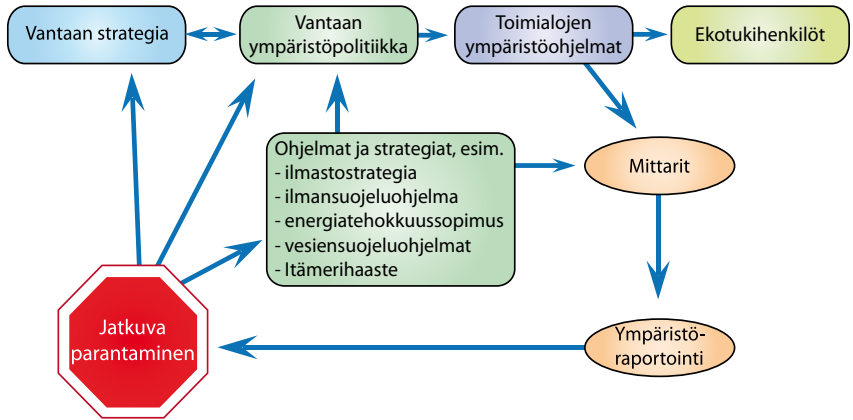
Vantaan strategia

Vantaan ympäristöpolitiikka

Toimialojen ympäristöohjelmat

Ekotukihenkilöt

Ohjelmat ja strategiat, esim.
- ilmastostrategia
- ilmansuojeluohjelma
- energiatehokkuussopimus
- vesiensuojeluohjelmat
- Itämerihaaste

Mittarit

Jatkuva parantaminen

Ympäristöraportointi